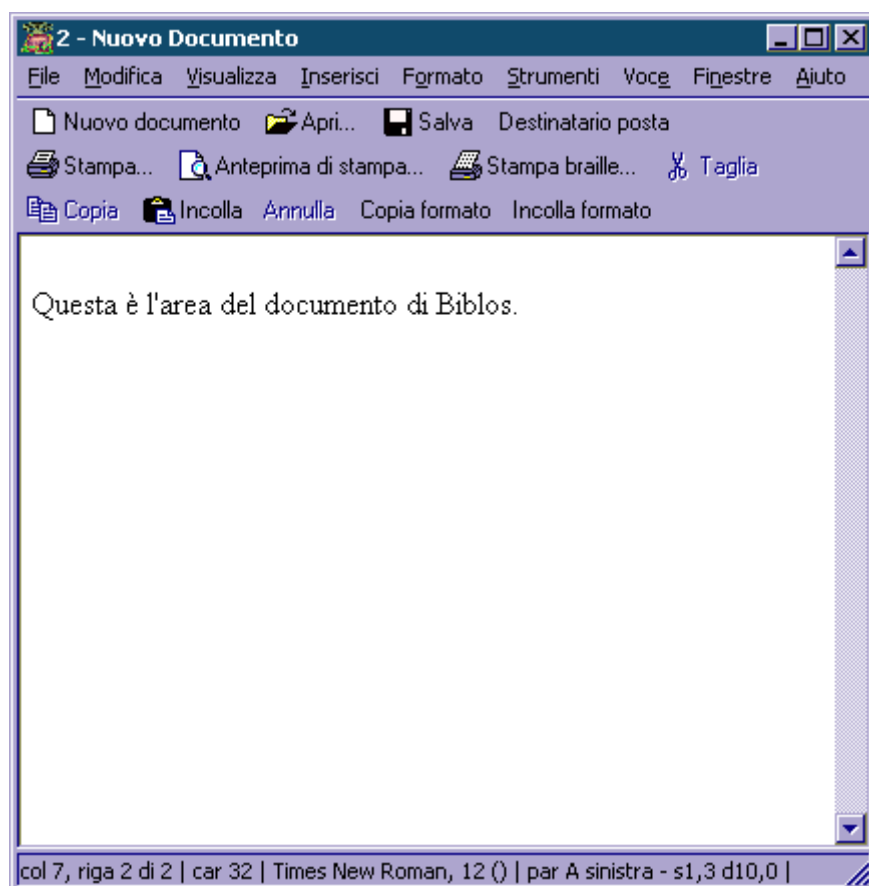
2 - Nuovo Documento

File Modifica Visualizza Inserisci Formato Strumenti Voce Finestre Aiuto

Nuovo documento Apri... Salva Destinatario posta

Stampa... Anteprima di stampa... Stampa braille... Taglia

Copia Incolla Annulla Copia formato Incolla formato

Questa è l'area del documento di Biblos.

col 7, riga 2 di 2 | car 32 | Times New Roman, 12 () | par A sinistra - s1,3 d10,0 |